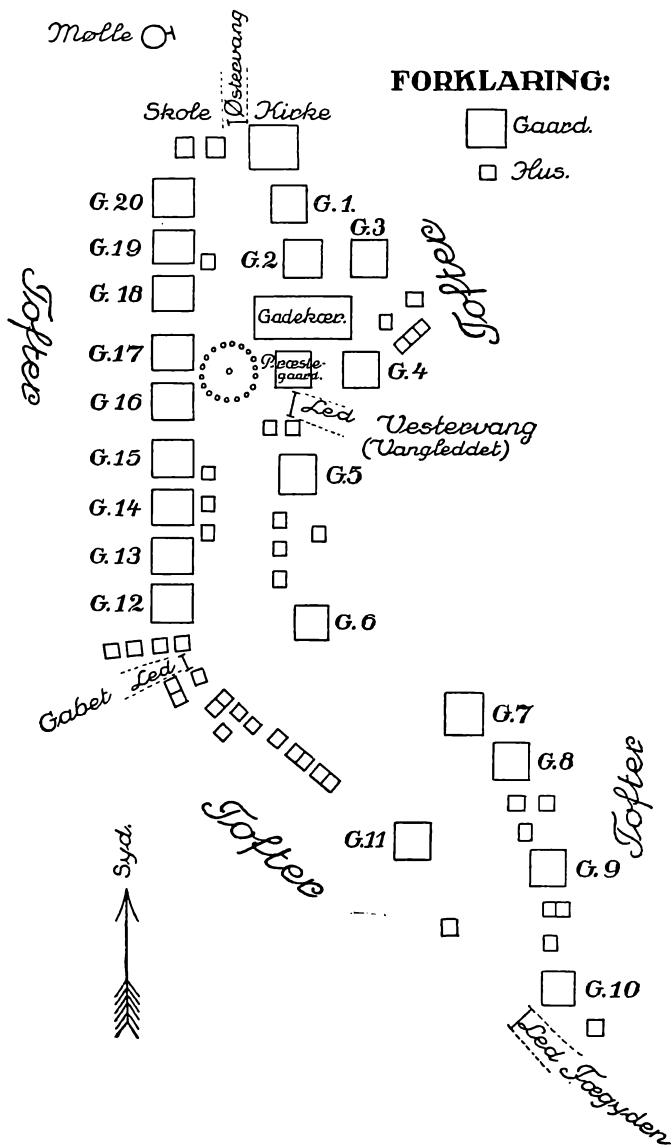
Mølle

Østervang

Skole

Kirke

FORKLARING:

Gaard.

Hus.

G.20

G.1.

G.3

G.19

G.2

G.18

Tofter

Gadekær.

Tofter

G.17

Præste-gaard.

G.4

G 16

Led

Vestervang (Vangleddet)

G.15

G.5

G.14

G.13

G.12

G.6

Gabet

Led

G.7

G.8

Tofter

Tofter

G.11

G.9

Syd.

G.10

Led

Tægyden